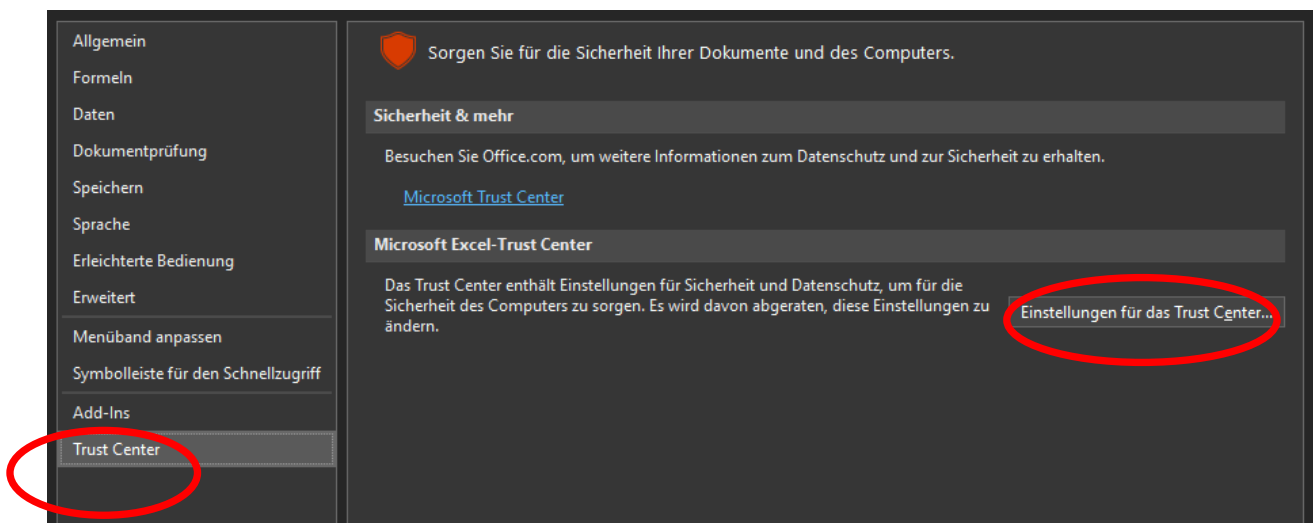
Allgemein
Formeln
Daten
Dokumentprüfung
Speichern
Sprache
Erleichterte Bedienung
Erweitert
Menüband anpassen
Symbolleiste für den Schnellzugriff
Add-Ins
Trust Center

Sorgen Sie für die Sicherheit Ihrer Dokumente und des Computers.

Sicherheit & mehr

Besuchen Sie Office.com, um weitere Informationen zum Datenschutz und zur Sicherheit zu erhalten.

Microsoft Trust Center

Microsoft Excel-Trust Center

Das Trust Center enthält Einstellungen für Sicherheit und Datenschutz, um für die Sicherheit des Computers zu sorgen. Es wird davon abgeraten, diese Einstellungen zu ändern.

Einstellungen für das Trust Center...